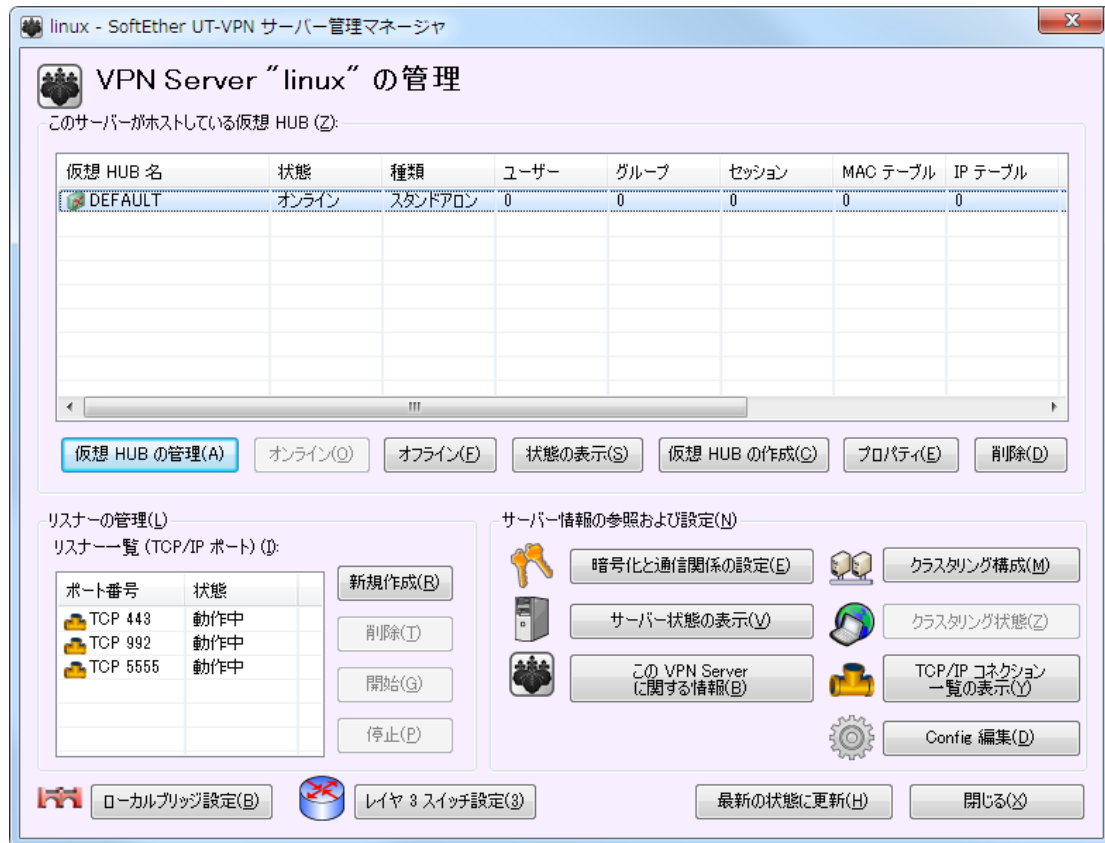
linux - SoftEther UT-VPN サーバー管理マネージャ

VPN Server "linux" の管理

このサーバーがホストしている仮想 HUB (Z):

| 仮想 HUB 名 | 状態 | 種類 | ユーザー | グループ | セッション | MAC テーブル | IP テーブル |
|---|---|---|---|---|---|---|---|
| DEFAULT | オンライン | スタンドアロン | 0 | 0 | 0 | 0 | 0 |

仮想 HUB の管理(A) オンライン(O) オフライン(F) 状態の表示(S) 仮想 HUB の作成(C) プロパティ(E) 削除(D)

リスナーの管理(L)
リスナー一覧 (TCP/IP ポート) (I):

| ポート番号 | 状態 |
|---|---|
| TCP 443 | 動作中 |
| TCP 992 | 動作中 |
| TCP 5555 | 動作中 |

新規作成(R)
削除(T)
開始(G)
停止(P)

サーバー情報の参照および設定(N)
暗号化と通信関係の設定(E)
クラスタリング構成(M)
サーバー状態の表示(V)
クラスタリング状態(Z)
この VPN Server に関する情報(B)
TCP/IP コネクション 一覧の表示(Y)
Config 編集(D)

ローカルブリッジ設定(B)
レイヤ 3 スイッチ設定(3)
最新の状態に更新(H)
閉じる(X)